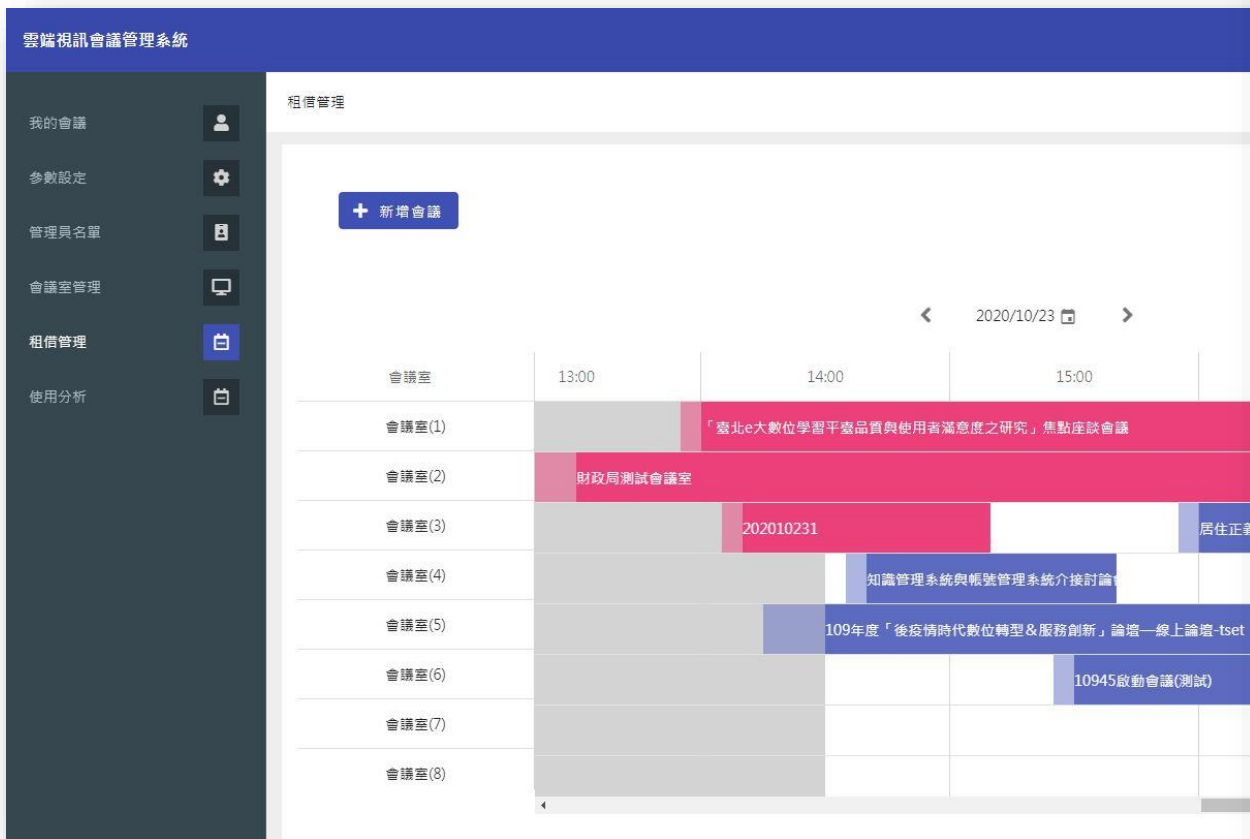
雲端視訊會議管理系統

我的會議
參數設定
管理員名單
會議室管理
租借管理
使用分析

租借管理

+ 新增會議

2020/10/23

| 會議室 | 13:00 | 14:00 | 15:00 |
|---|---|---|---|
| 會議室(1) | 「臺北e大數位學習平臺品質與使用者滿意度之研究」焦點座談會議 | | |
| 會議室(2) | 財政局測試會議室 | | |
| 會議室(3) | 202010231 | | 居住正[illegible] |
| 會議室(4) | 知識管理系統與帳號管理系統介接討論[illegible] | | |
| 會議室(5) | 109年度「後疫情時代數位轉型&服務創新」論壇—線上論壇-tset | | |
| 會議室(6) | 10945啟動會議(測試) | | |
| 會議室(7) | | | |
| 會議室(8) | | | |